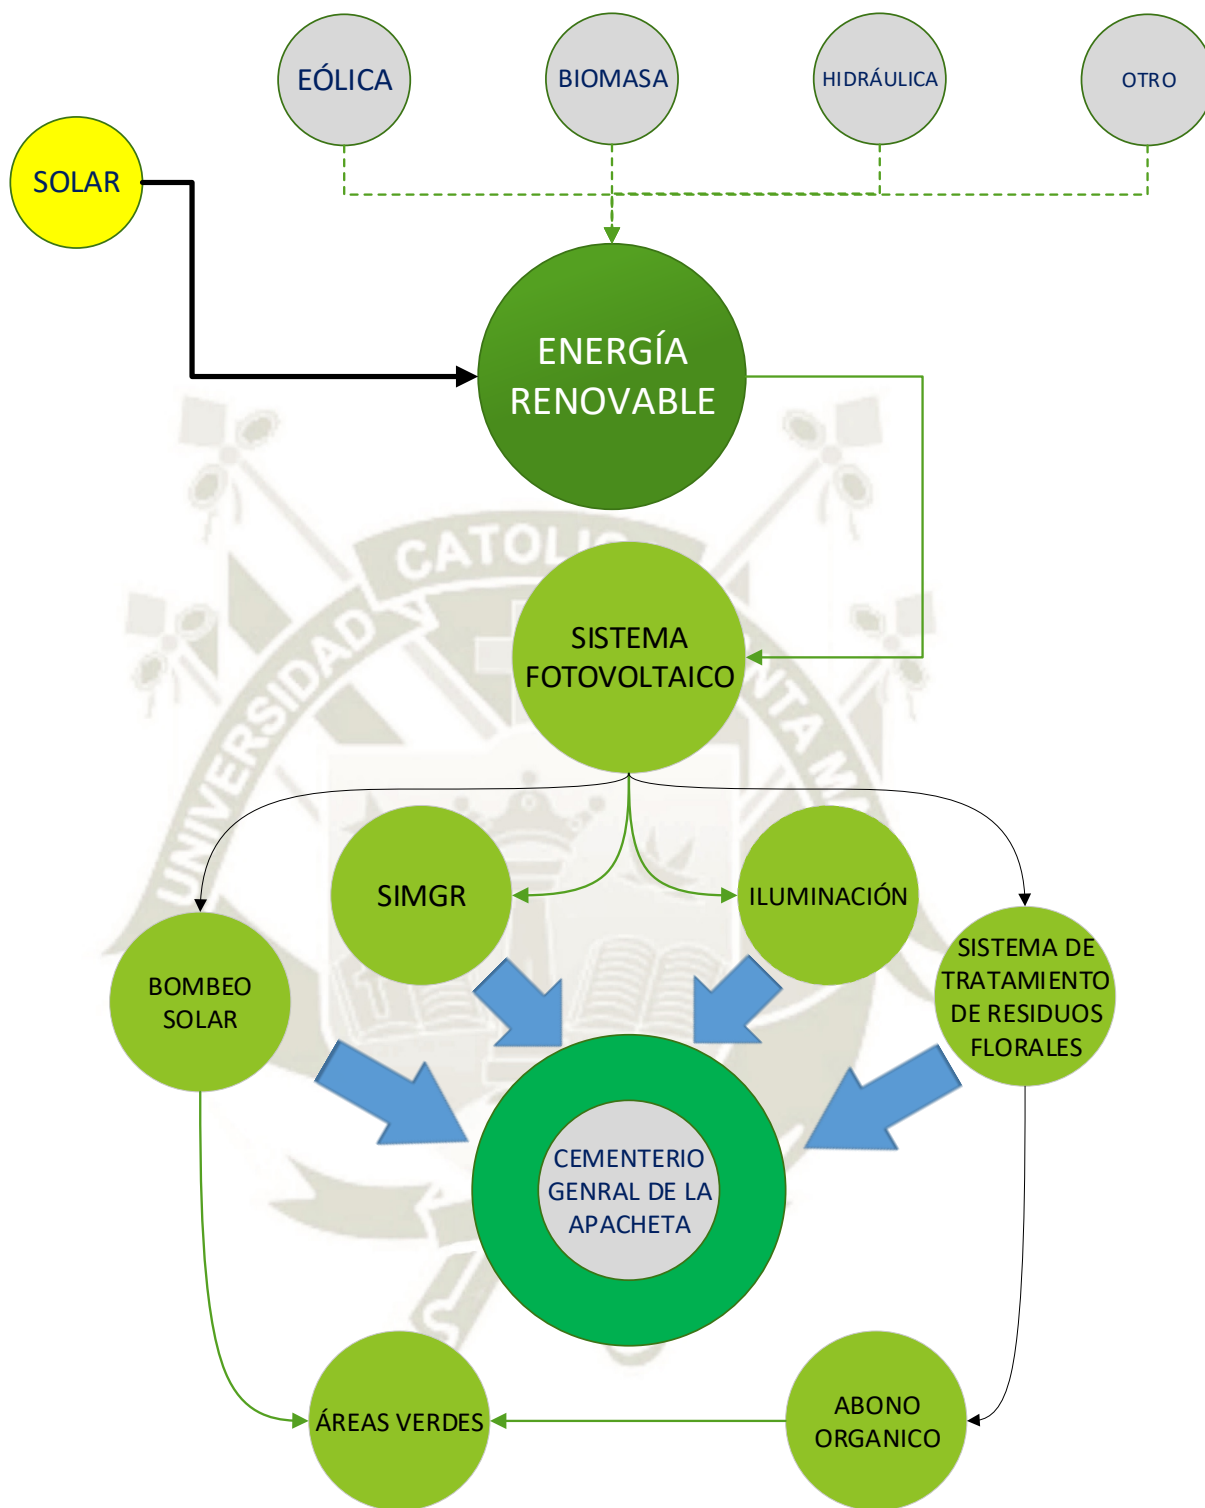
EÓLICA

BIOMASA

HIDRÁULICA

OTRO

SOLAR

ENERGÍA RENOVABLE

CATOLI

UNIVERSIDAD

SISTEMA FOTOVOLTAICO

SIMGR

ILUMINACIÓN

BOMBEO SOLAR

SISTEMA DE TRATAMIENTO DE RESIDUOS FLORALES

CEMENTERIO GENRAL DE LA APACHETA

ÁREAS VERDES

ABONO ORGANICO